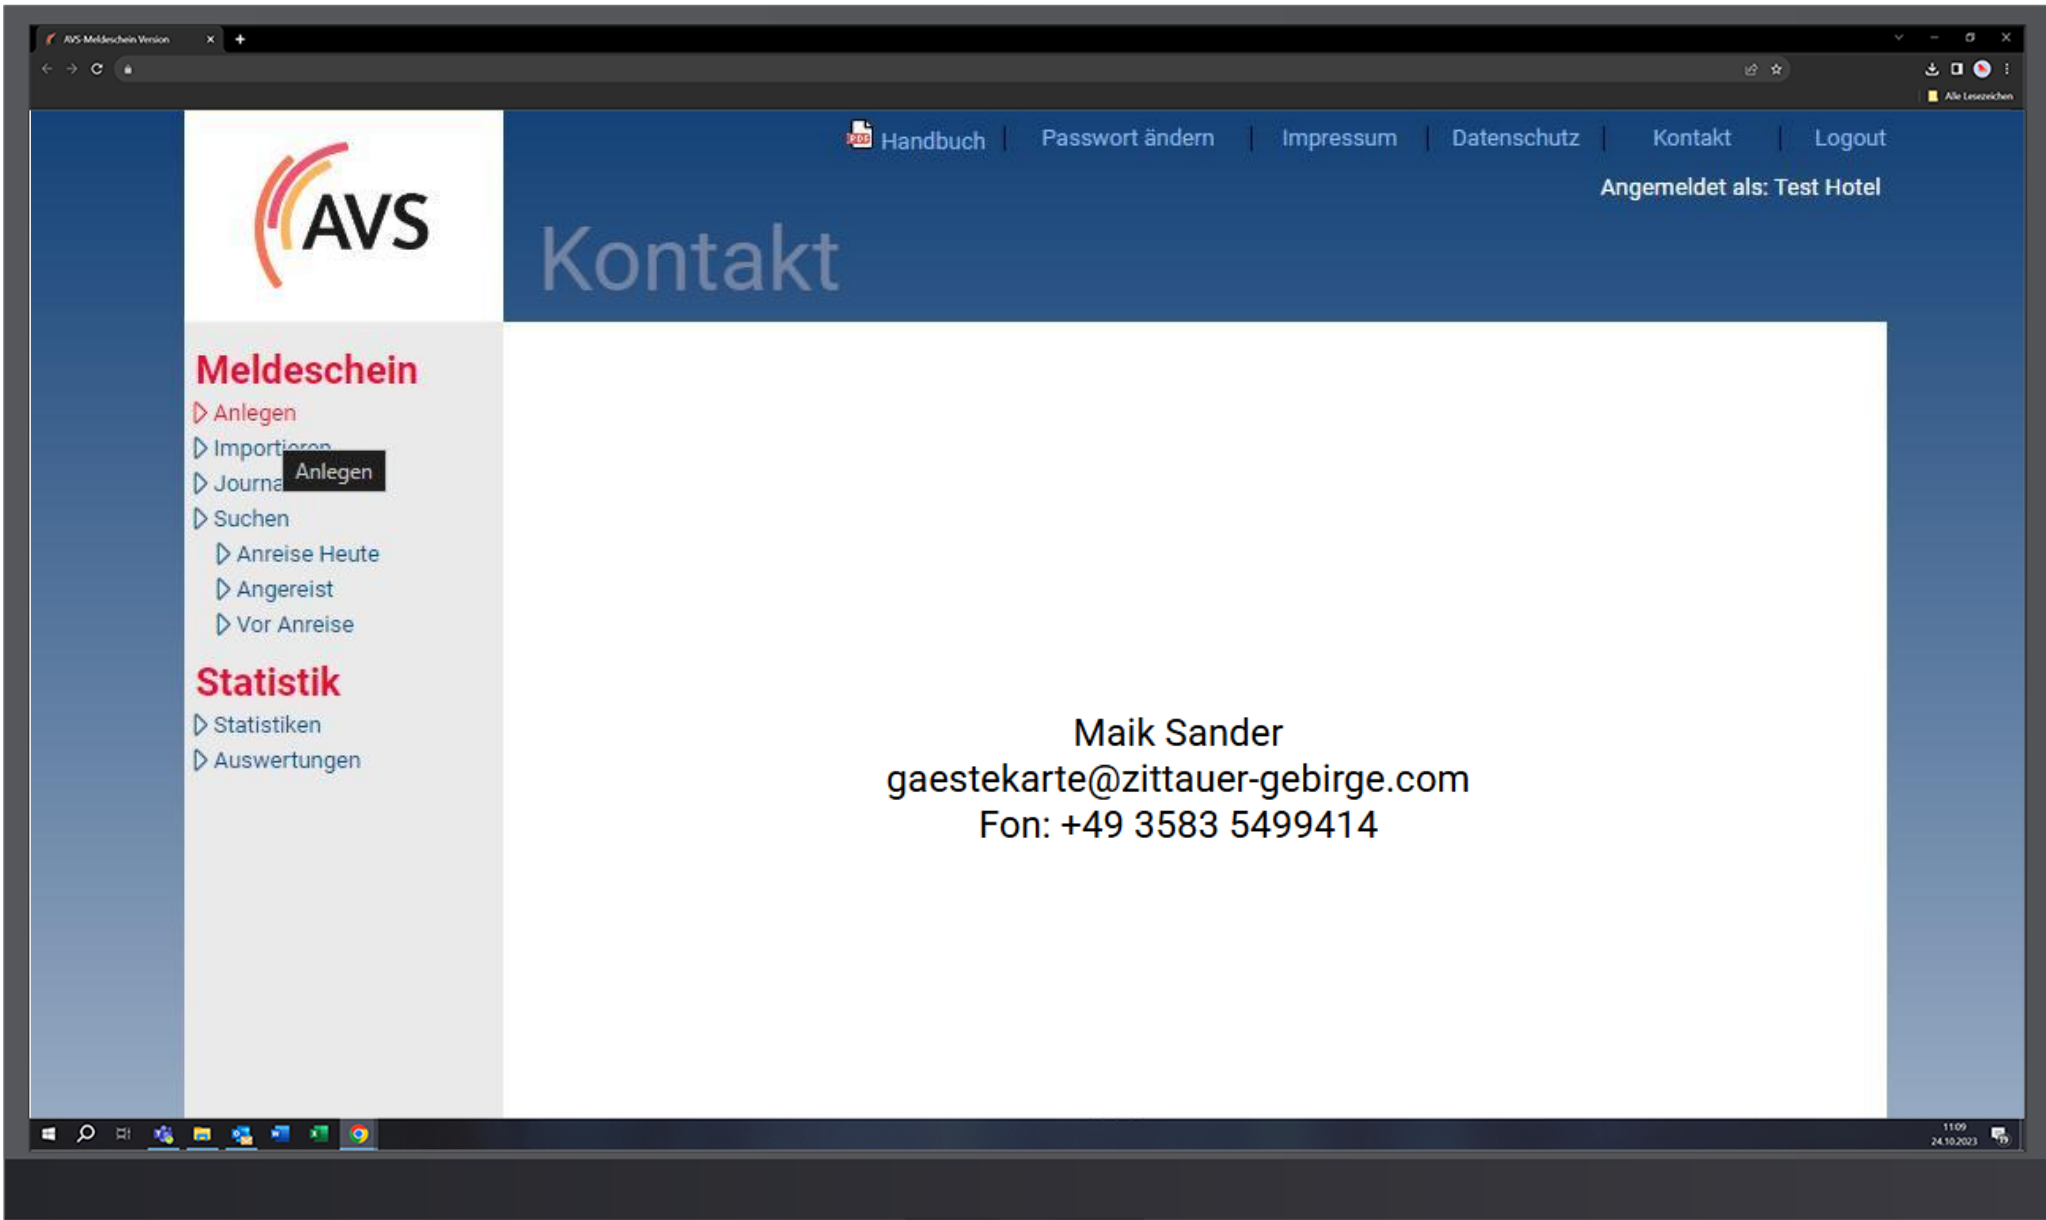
AVS Meldeschein Version

Alle Lesezeichen

AVS

Handbuch | Passwort ändern | Impressum | Datenschutz | Kontakt | Logout

Angemeldet als: Test Hotel

Kontakt

Meldeschein
Anlegen
Importi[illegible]
Journa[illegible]
Anlegen
Suchen
Anreise Heute
Angereist
Vor Anreise

Statistik
Statistiken
Auswertungen

Maik Sander
gaestekarte@zittauer-gebirge.com
Fon: +49 3583 5499414

11:09
24.10.2023